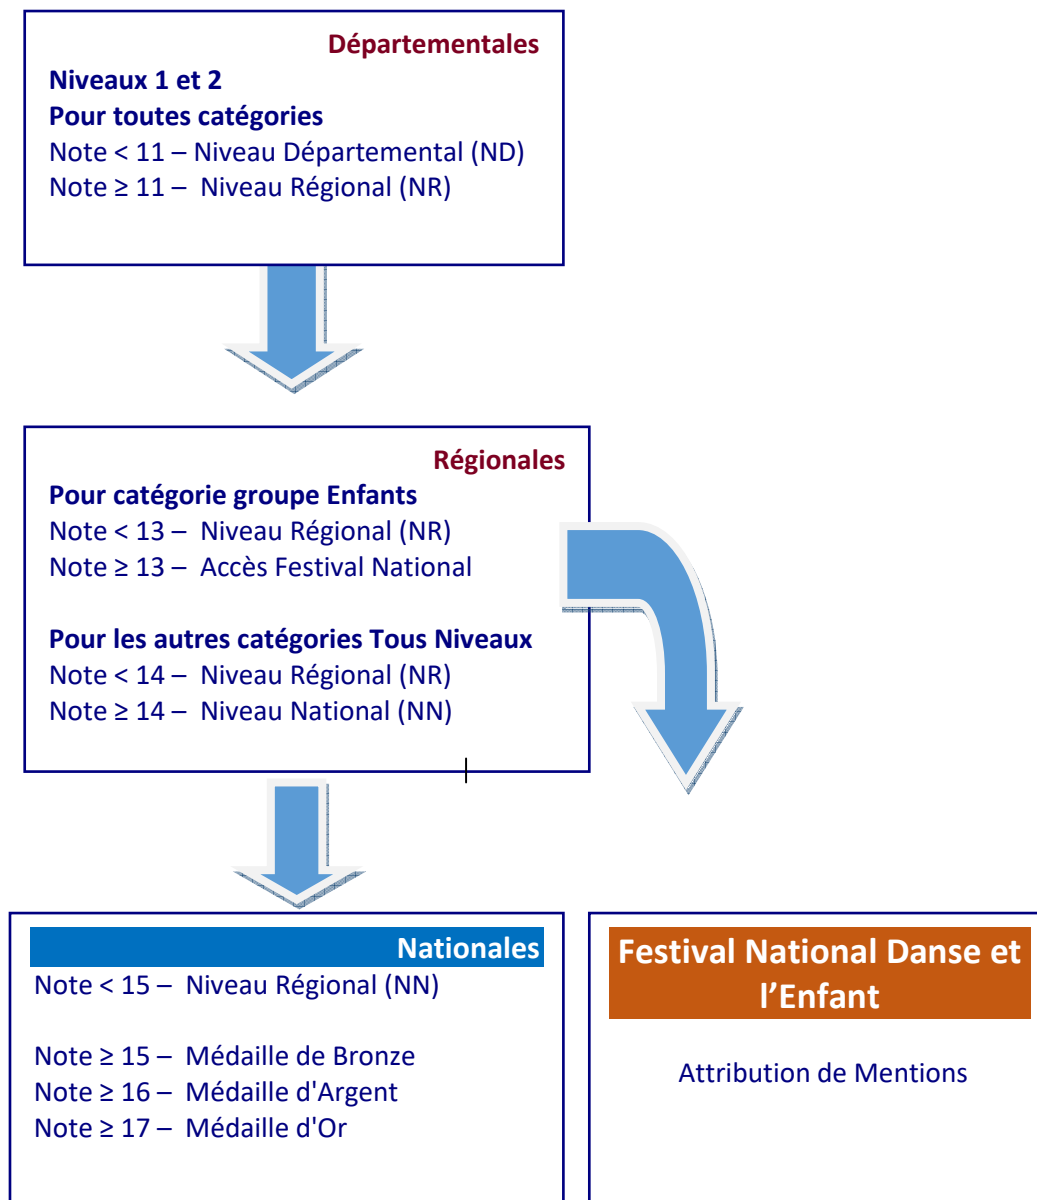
Départementales
Niveaux 1 et 2
Pour toutes catégories
Note < 11 – Niveau Départemental (ND)
Note ≥ 11 – Niveau Régional (NR)

Régionales
Pour catégorie groupe Enfants
Note < 13 – Niveau Régional (NR)
Note ≥ 13 – Accès Festival National

Pour les autres catégories Tous Niveaux
Note < 14 – Niveau Régional (NR)
Note ≥ 14 – Niveau National (NN)

Nationales
Note < 15 – Niveau Régional (NN)

Note ≥ 15 – Médaille de Bronze
Note ≥ 16 – Médaille d'Argent
Note ≥ 17 – Médaille d'Or

Festival National Danse et l’Enfant

Attribution de Mentions